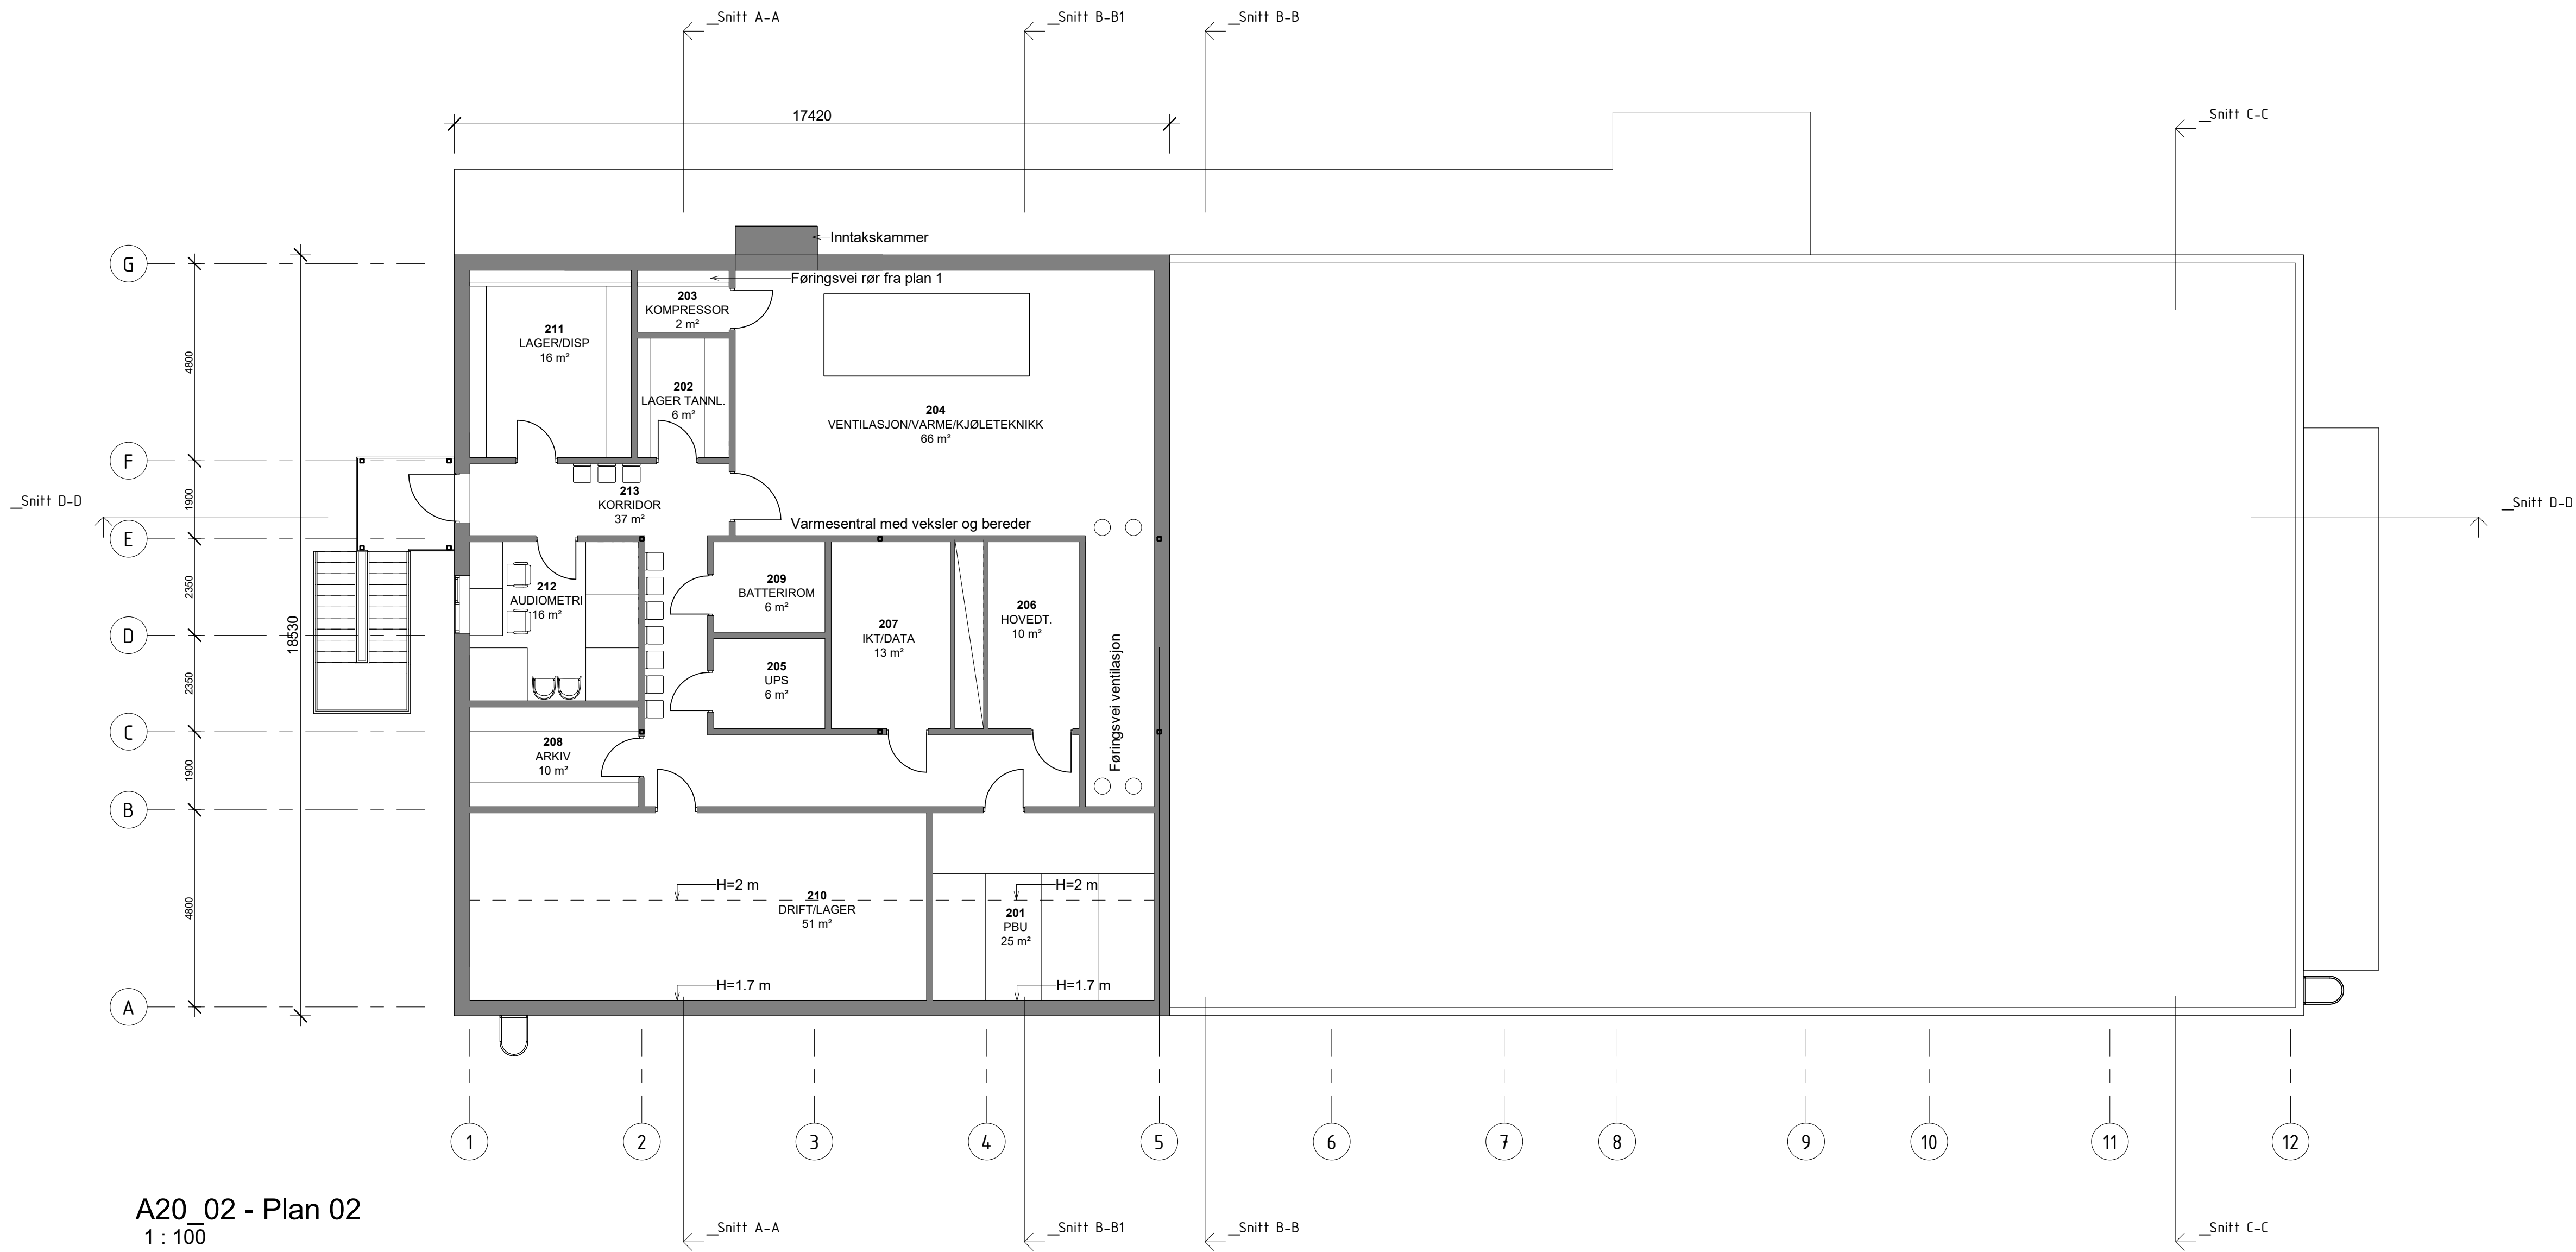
Snitt A-A
Snitt B-B1
Snitt B-B
17420
Snitt C-C
Inntakskammer
Føringsvei rør fra plan 1
G
F
E
D
C
B
A
4800
1900
2350
2350
1900
4800
18530
Snitt D-D
Snitt D-D

211
LAGER/DISP
16 m²

203
KOMPRESSOR
2 m²

202
LAGER TANNL.
6 m²

204
VENTILASJON/VARME/KJØLETEKNIKK
66 m²

213
KORRIDOR
37 m²

Varmesentral med veksler og bereder

212
AUDIOMETRI
16 m²

209
BATTERIROM
6 m²

207
IKT/DATA
13 m²

206
HOVEDT.
10 m²

205
UPS
6 m²

Føringsvei ventilasjon

208
ARKIV
10 m²

H=2 m
210
DRIFT/LAGER
51 m²

H=2 m
201
PBU
25 m²

H=1.7 m
H=1.7 m

1
2
3
4
5
6
7
8
9
10
11
12

A20_02 - Plan 02
1 : 100

Snitt A-A
Snitt B-B1
Snitt B-B
Snitt C-C